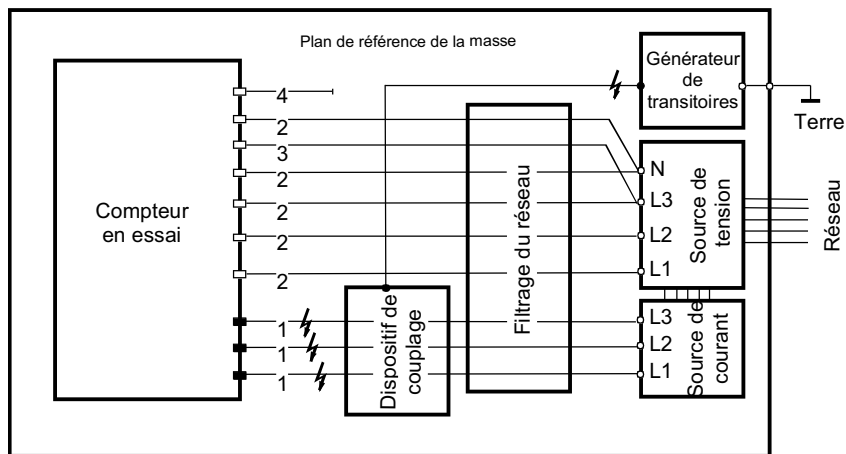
Plan de référence de la masse

Générateur de transitoires

Terre

Compteur en essai

4
2
3
2
2
2
2
1
1
1

Dispositif de couplage

Filtrage du réseau

N
L3
L2
L1

Source de tension

L3
L2
L1

Source de courant

Réseau